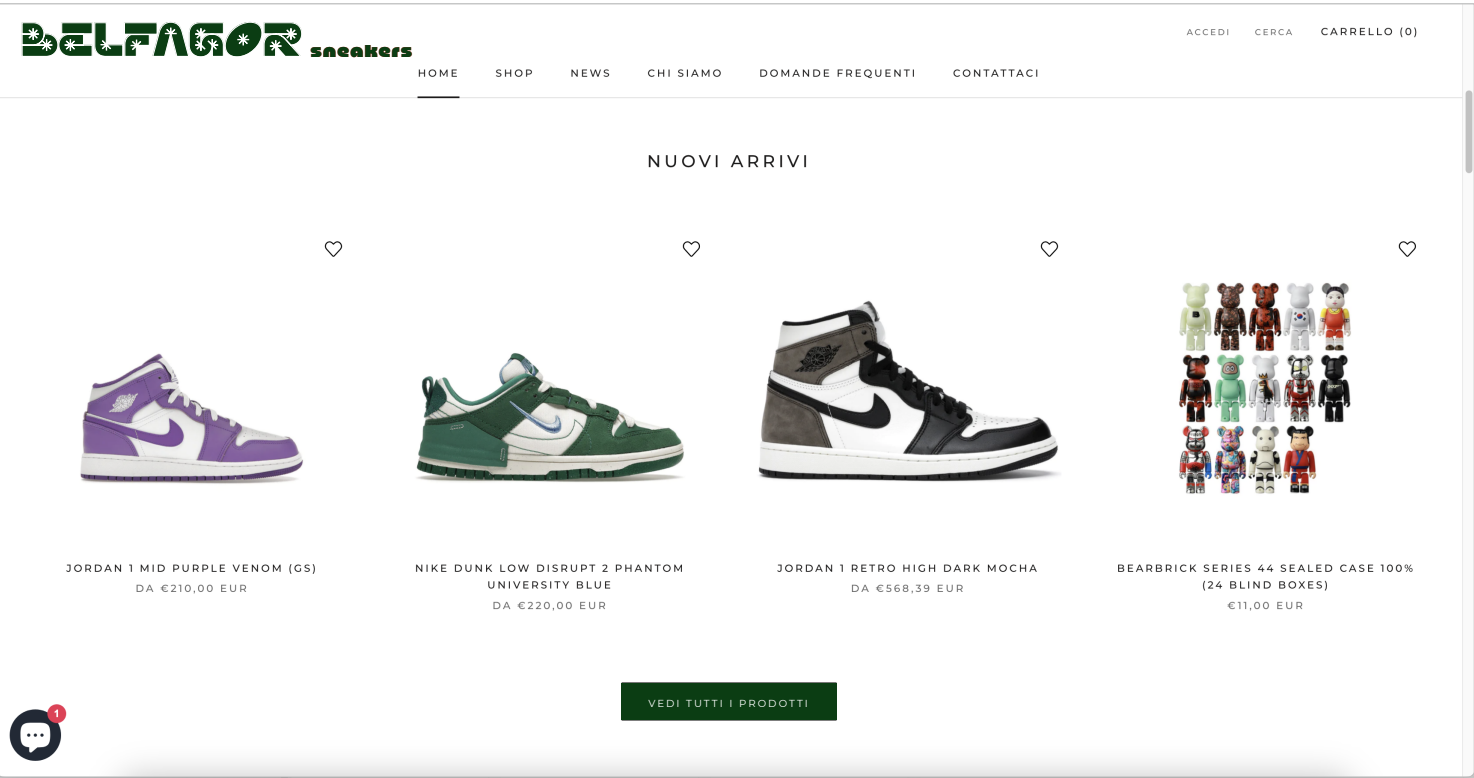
DELFAGOR sneakers

ACCEDI CERCA CARRELLO (0)

HOME SHOP NEWS CHI SIAMO DOMANDE FREQUENTI CONTATTACI

NUOVI ARRIVI

JORDAN 1 MID PURPLE VENOM (GS)
DA €210,00 EUR

NIKE DUNK LOW DISRUPT 2 PHANTOM UNIVERSITY BLUE
DA €220,00 EUR

JORDAN 1 RETRO HIGH DARK MOCHA
DA €568,39 EUR

BEARBRICK SERIES 44 SEALED CASE 100% (24 BLIND BOXES)
€11,00 EUR

VEDI TUTTI I PRODOTTI

1